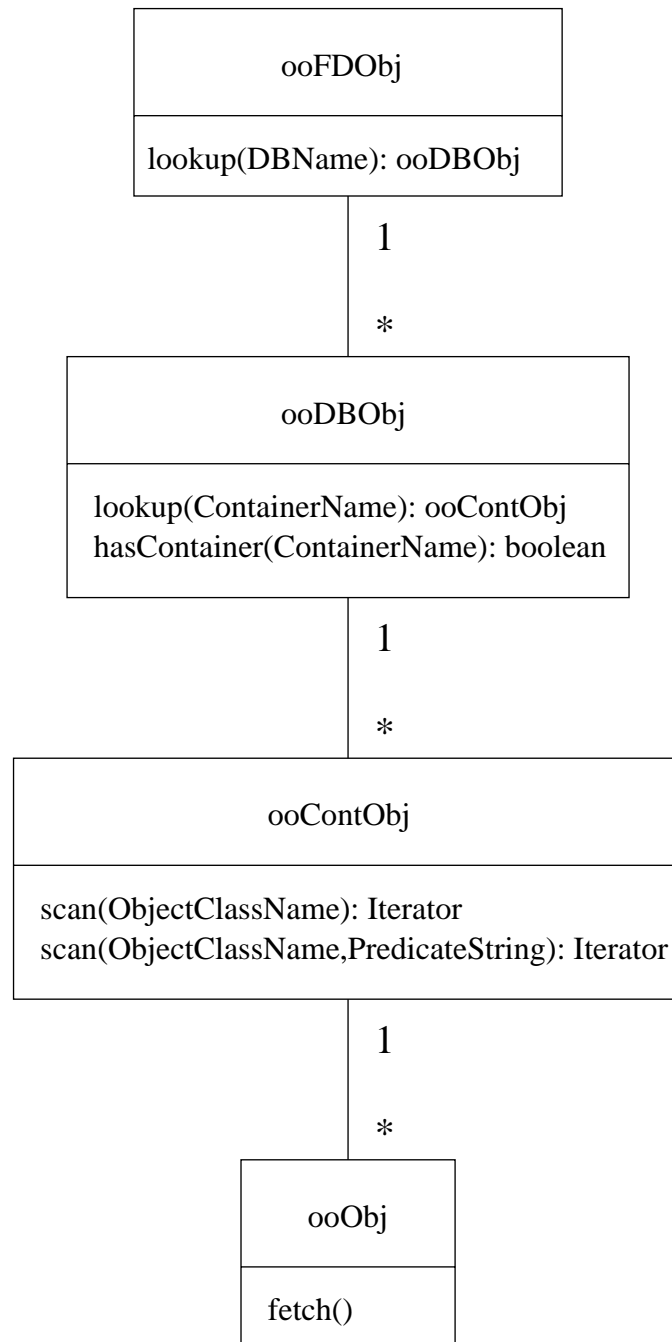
ooFDObj

lookup(DBName): ooDBObj

1

*

ooDBObj

lookup(ContainerName): ooContObj
hasContainer(ContainerName): boolean

1

*

ooContObj

scan(ObjectClassName): Iterator
scan(ObjectClassName,PredicateString): Iterator

1

*

ooObj

fetch()